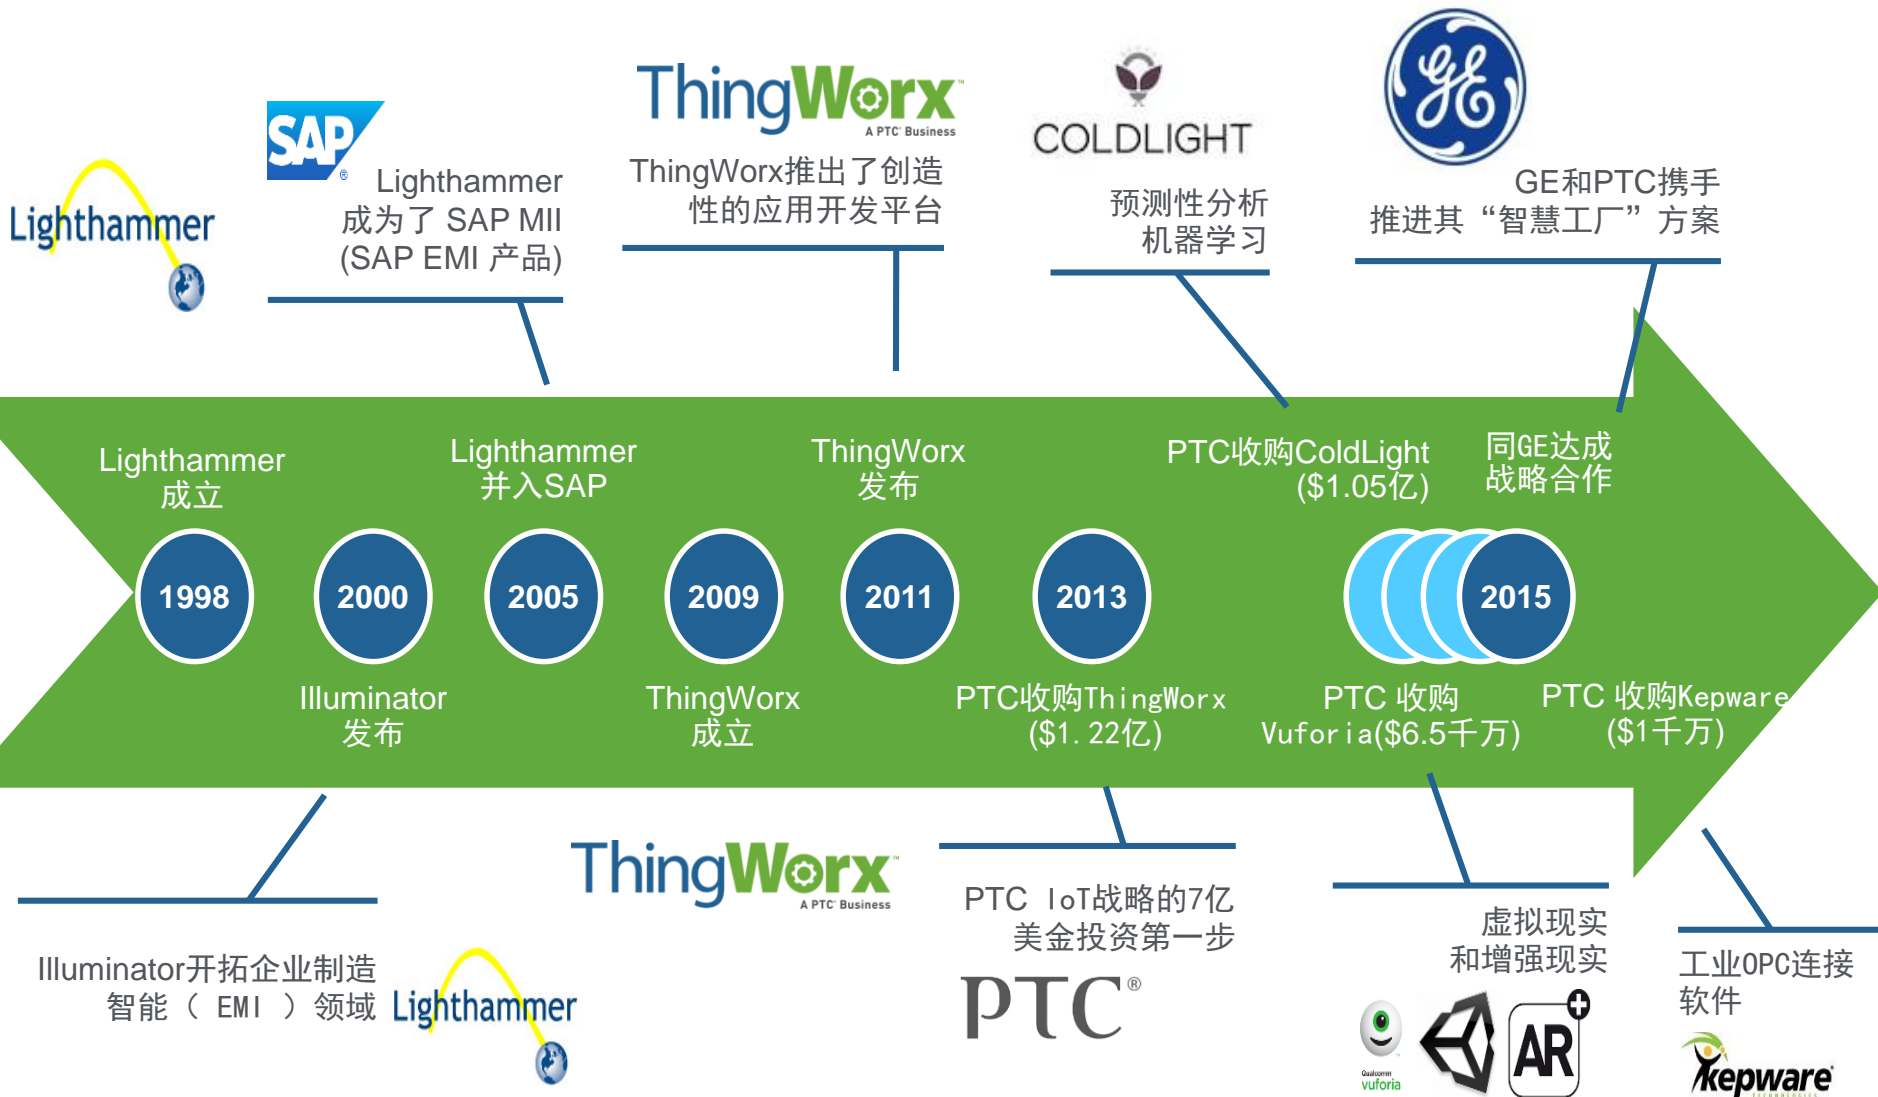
Lighthammer

SAP

Lighthammer 成为了 SAP MII (SAP EMI 产品)

ThingWorx A PTC Business

ThingWorx推出了创造性的应用开发平台

COLDLIGHT

预测性分析 机器学习

GE

GE和PTC携手 推进其“智慧工厂”方案

Lighthammer 成立

Lighthammer 并入SAP

ThingWorx 发布

PTC收购ColdLight ($1.05亿)

同GE达成 战略合作

1998

2000

2005

2009

2011

2013

2015

Illuminator 发布

ThingWorx 成立

PTC收购ThingWorx ($1.22亿)

PTC 收购 Vuforia($6.5千万)

PTC 收购Kepware ($1千万)

Illuminator开拓企业制造智能（ EMI ）领域

Lighthammer

ThingWorx A PTC Business

PTC IoT战略的7亿美金投资第一步

PTC®

虚拟现实 和增强现实

Qualcomm vuforia

AR

工业OPC连接 软件

Kepware